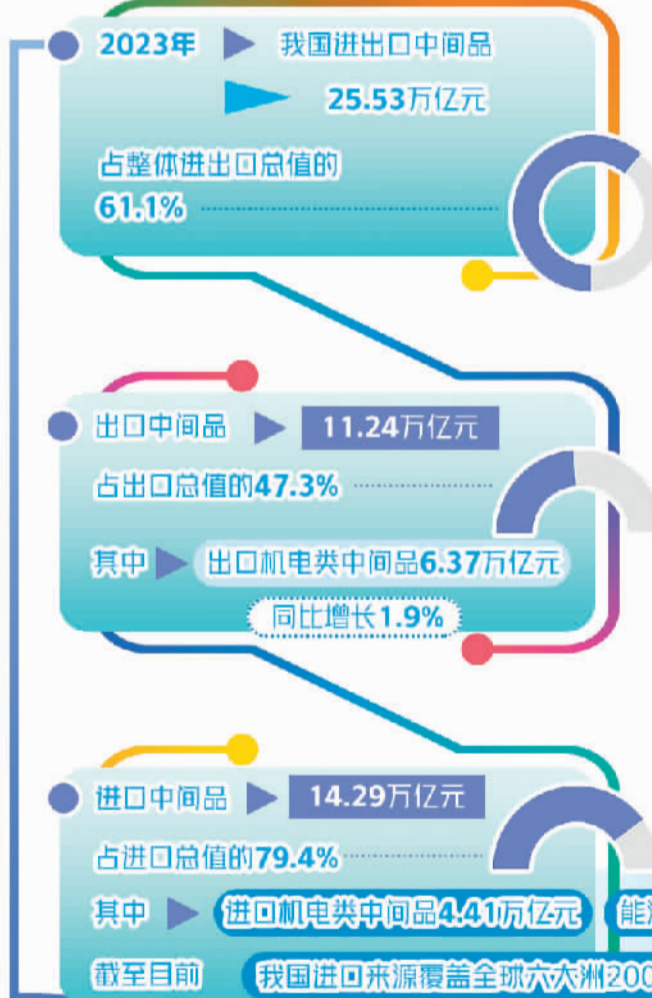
2023年 我国进出口中间品

25.53万亿元

占整体进出口总值的 61.1%

出口中间品 11.24万亿元

占出口总值的47.3%

其中 出口机电类中间品6.37万亿元

同比增长1.9%

进口中间品 14.29万亿元

占进口总值的79.4%

其中 进口机电类中间品4.41万亿元 能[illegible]

截至目前 我国进口来源覆盖全球六大洲200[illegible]